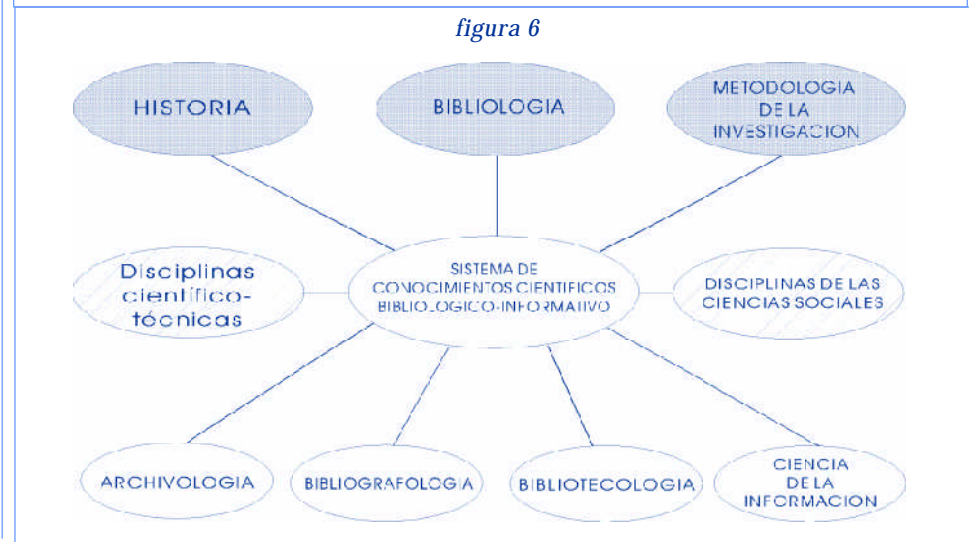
figura 6

HISTORIA

BIBLIOLOGIA

METODOLOGIA DE LA INVESTIGACION

Disciplinas científico-técnicas

SISTEMA DE CONOCIMIENTOS CIENTIFICOS BIBLIOLOGICO-INFORMATIVO

DISCIPLINAS DE LAS CIENCIAS SOCIALES

ARCHIVOLOGIA

BIBLIOGRAFOLOGIA

BIBLIOTECOLOGIA

CIENCIA DE LA INFORMACION